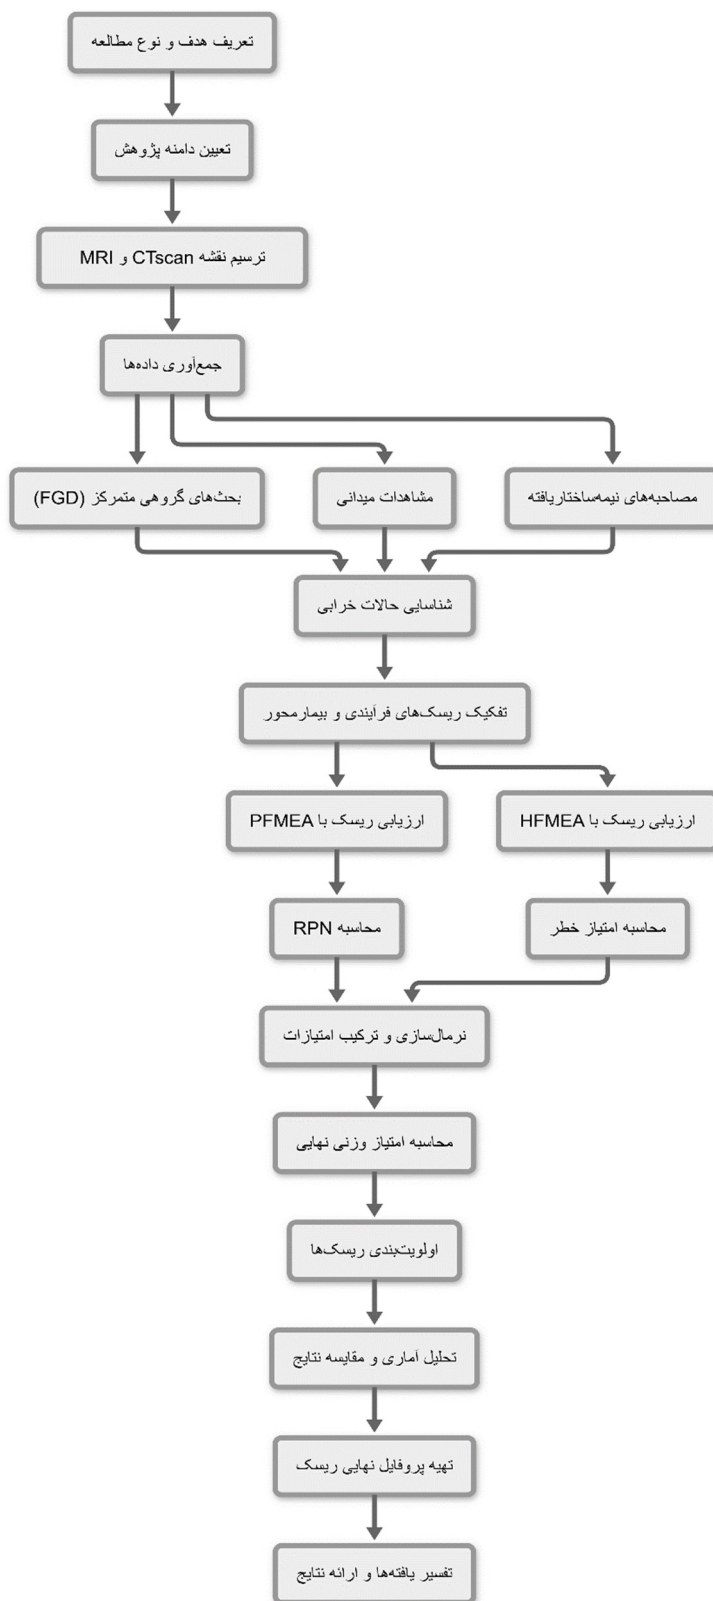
تعریف هدف و نوع مطالعه

تعیین دامنه پژوهش

ترسیم نقشه CTscan و MRI

جمع‌آوری داده‌ها

مصاحبه‌های نیمه‌ساختاریافته

مشاهدات میدانی

بحث‌های گروهی متمرکز (FGD)

شناسایی حالات خرابی

تفکیک ریسک‌های فرایندی و بیمارمحور

ارزیابی ریسک با HFMEA

ارزیابی ریسک با PFMEA

محاسبه امتیاز خطر

محاسبه RPN

نرمال‌سازی و ترکیب امتیازات

محاسبه امتیاز وزنی نهایی

اولویت‌بندی ریسک‌ها

تحلیل آماری و مقایسه نتایج

تهیه پروفایل نهایی ریسک

تفسیر یافته‌ها و ارائه نتایج